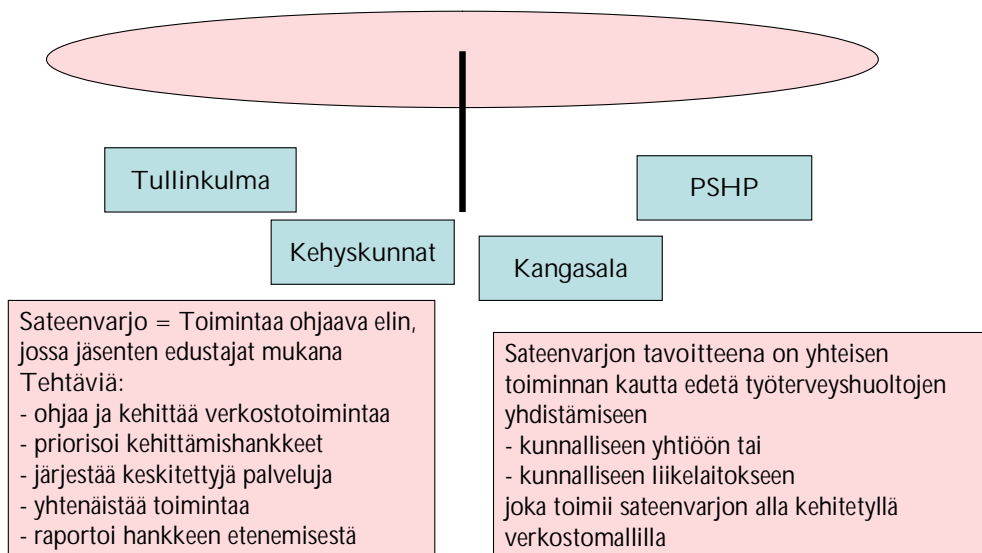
Tullinkulma

PSHP

Kehyskunnat

Kangasala

Sateenvarjo = Toimintaa ohjaava elin, jossa jäsenten edustajat mukana
Tehtäviä:
- ohjaa ja kehittää verkostotoimintaa
- priorisoi kehittämishankkeet
- järjestää keskitettyjä palveluja
- yhtenäistää toimintaa
- raportoi hankkeen etenemisestä

Sateenvarjon tavoitteena on yhteisen toiminnan kautta edetä työterveyshuoltojen yhdistämiseen
- kunnalliseen yhtiöön tai
- kunnalliseen liikelaitokseen
joka toimii sateenvarjon alla kehitetyllä verkostomallilla